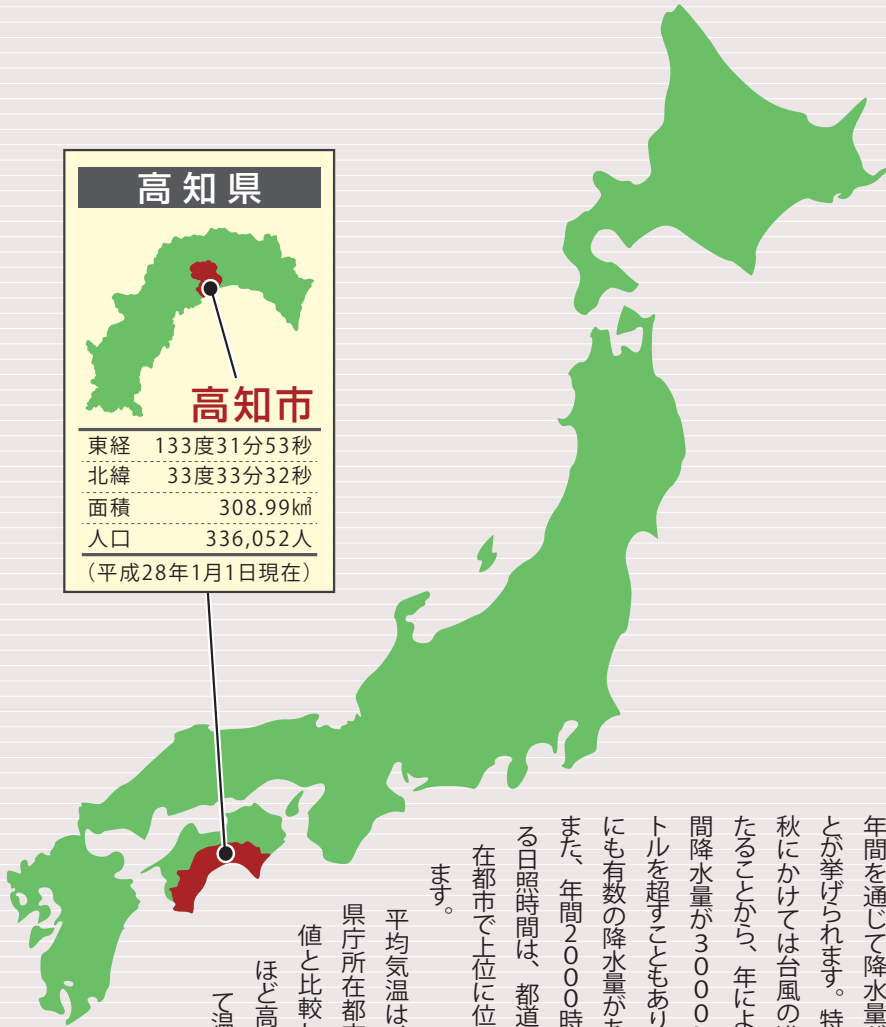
高知県

高知市

| 東経 | 133度31分53秒 |
|---|---|
| 北緯 | 33度33分32秒 |
| 面積 | 308.99㎢ |
| 人口 | 336,052人 |

（平成28年1月1日現在）

年間を通じて降水量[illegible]とが挙げられます。特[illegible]秋にかけては台風の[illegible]たることから、年によ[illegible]間降水量が3000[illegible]トルを超すこともあり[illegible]にも有数の降水量がた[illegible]また、年間2000時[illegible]る日照時間は、都道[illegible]在都市で上位に位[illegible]ます。

平均気温は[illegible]県庁所在都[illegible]値と比較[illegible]ほど高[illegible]て温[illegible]